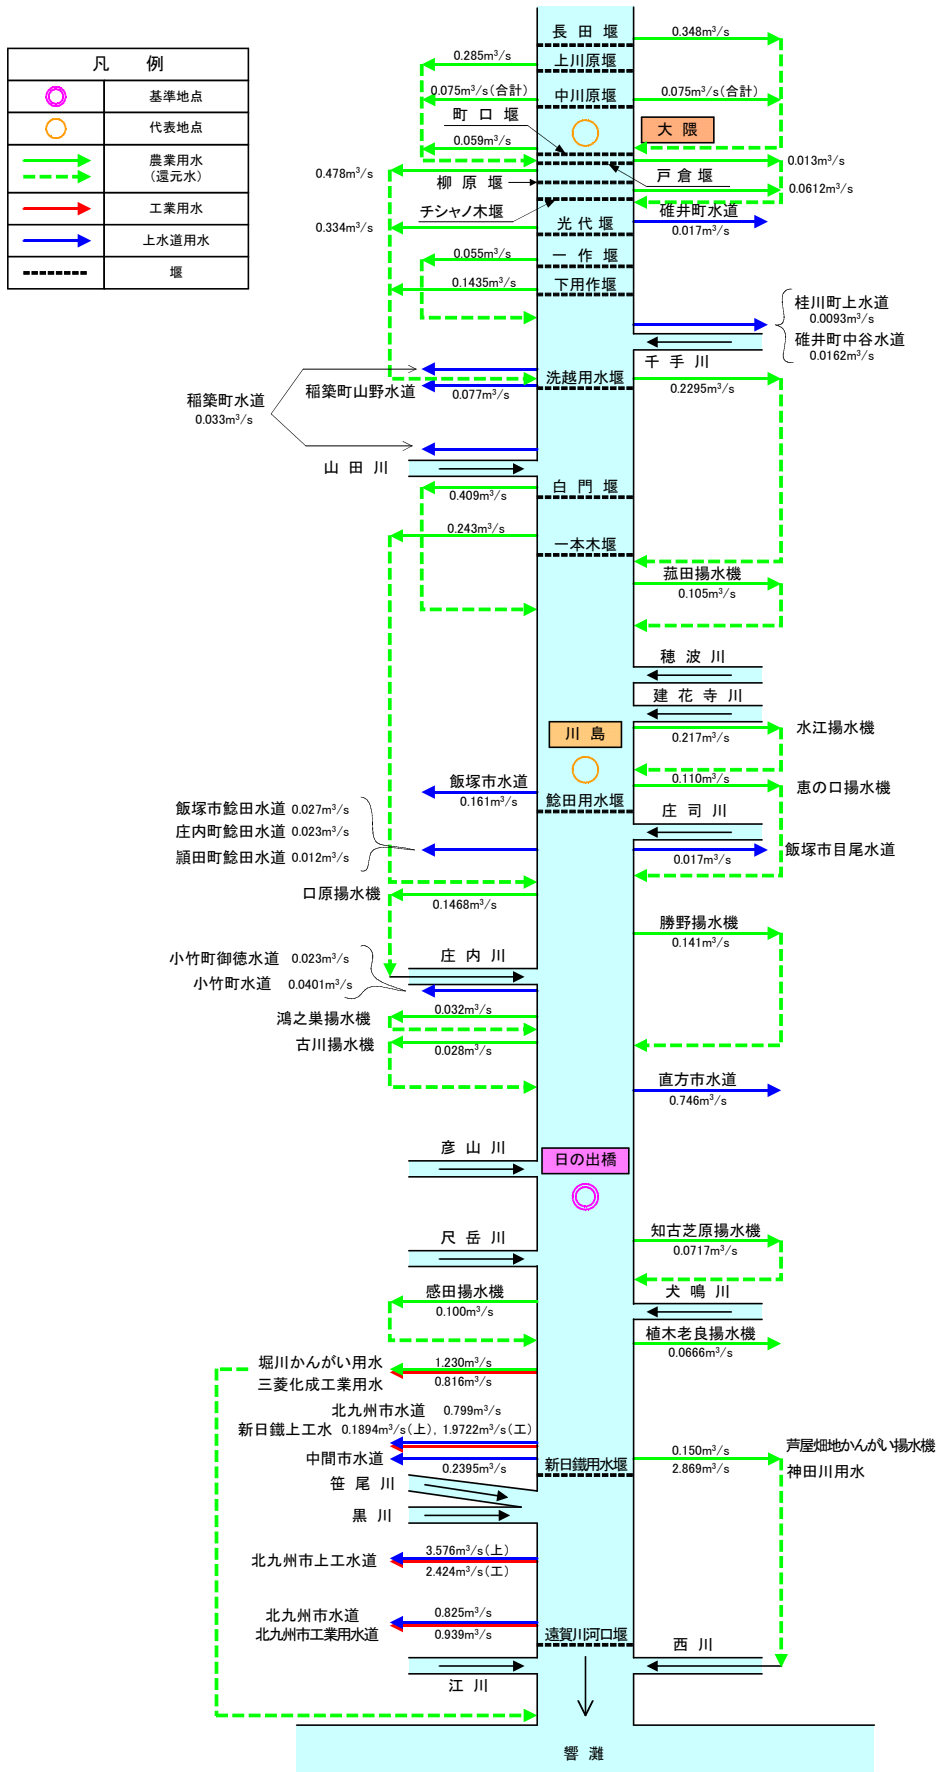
凡　例

| | |
|---|---|
| | 基準地点 |
| | 代表地点 |
| | 農業用水（還元水） |
| | 工業用水 |
| | 上水道用水 |
| | 堰 |

長　田　堰
0.348m³/s
0.285m³/s
上川原堰
0.075m³/s(合計)
中川原堰
0.075m³/s(合計)
町　口　堰
大　隈
0.059m³/s
0.013m³/s
戸　倉　堰
0.478m³/s
柳　原　堰
0.0612m³/s
チシャノ木堰
碓井町水道
光　代　堰
0.334m³/s
0.017m³/s
0.055m³/s
一　作　堰
0.1435m³/s
下用作堰
桂川町上水道
0.0093m³/s
碓井町中谷水道
0.0162m³/s
千　手　川
稲築町水道
0.033m³/s
稲築町山野水道
洗越用水堰
0.077m³/s
0.2295m³/s
山　田　川
白　門　堰
0.409m³/s
0.243m³/s
一本木堰
菰田揚水機
0.105m³/s
穂　波　川
建　花　寺　川
川　島
水江揚水機
0.217m³/s
0.110m³/s
飯塚市水道
0.161m³/s
鯰田用水堰
恵の口揚水機
飯塚市鯰田水道 0.027m³/s
庄内町鯰田水道 0.023m³/s
頴田町鯰田水道 0.012m³/s
庄　司　川
飯塚市目尾水道
0.017m³/s
口原揚水機
0.1468m³/s
勝野揚水機
0.141m³/s
小竹町御徳水道　0.023m³/s
小竹町水道　0.0401m³/s
庄　内　川
鴻之巣揚水機
0.032m³/s
古川揚水機
0.028m³/s
直方市水道
0.746m³/s
彦　山　川
日の出橋
尺　岳　川
知古芝原揚水機
0.0717m³/s
犬　鳴　川
感田揚水機
0.100m³/s
植木老良揚水機
0.0666m³/s
堀川かんがい用水
三菱化成工業用水
1.230m³/s
0.816m³/s
北九州市水道　0.799m³/s
新日鐵上工水　0.1894m³/s(上)，1.9722m³/s(工)
中間市水道
0.2395m³/s
新日鐵用水堰
0.150m³/s
2.869m³/s
芦屋畑地かんがい揚水機
神田川用水
笹　尾　川
黒　川
北九州市上工水道
3.576m³/s(上)
2.424m³/s(工)
北九州市水道
北九州市工業用水道
0.825m³/s
0.939m³/s
遠賀川河口堰
西　川
江　川
響　灘